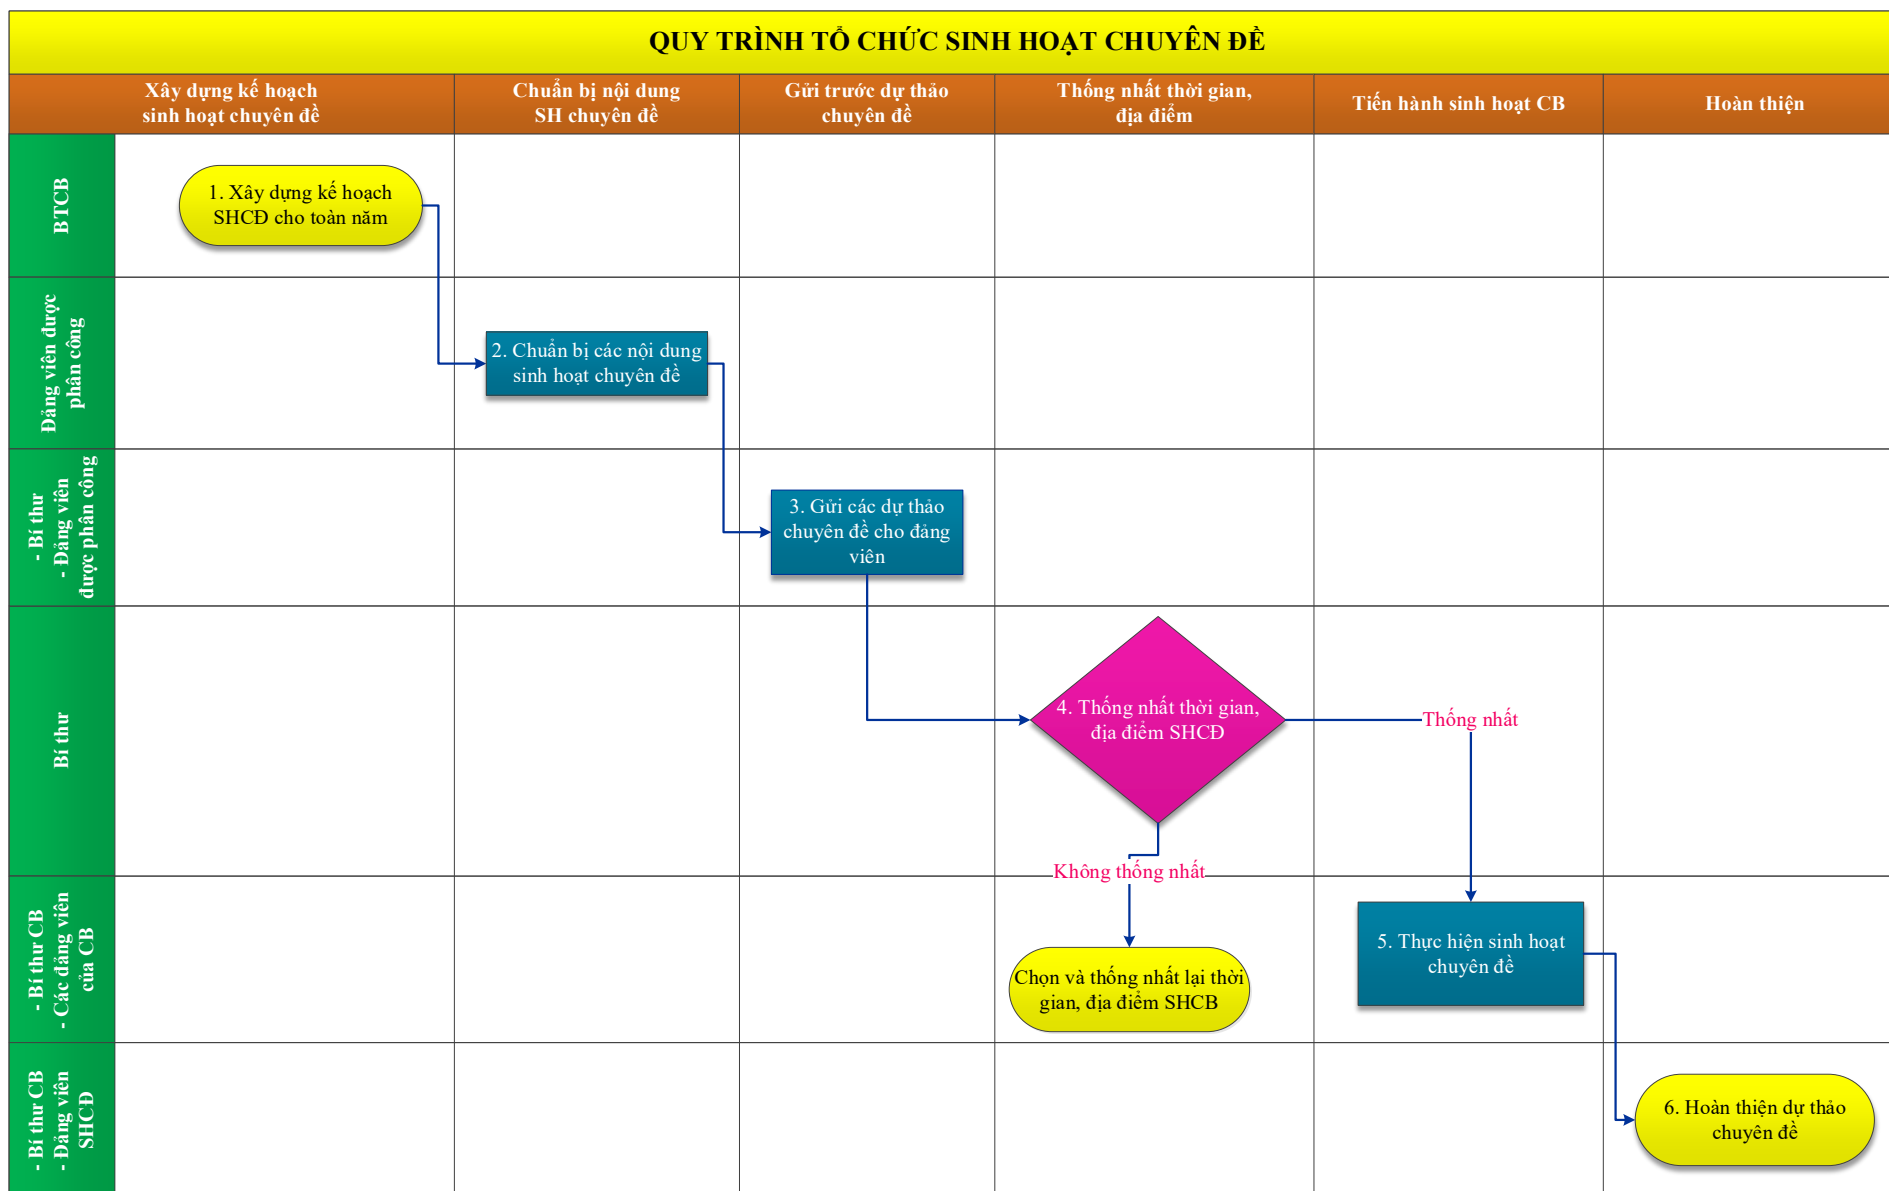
QUY TRÌNH TỔ CHỨC SINH HOẠT CHUYÊN ĐỀ

| | Xây dựng kế hoạch sinh hoạt chuyên đề | Chuẩn bị nội dung SH chuyên đề | Gửi trước dự thảo chuyên đề | Thống nhất thời gian, địa điểm | Tiến hành sinh hoạt CB | Hoàn thiện |
|---|---|---|---|---|---|---|
| BTCB | 1. Xây dựng kế hoạch SHCĐ cho toàn năm | | | | | |
| Đảng viên được phân công | | 2. Chuẩn bị các nội dung sinh hoạt chuyên đề | | | | |
| - Bí thư - Đảng viên được phân công | | | 3. Gửi các dự thảo chuyên đề cho đảng viên | | | |
| Bí thư | | | | 4. Thống nhất thời gian, địa điểm SHCĐ | Thống nhất | |
| - Bí thư CB - Các đảng viên của CB | | | | Không thống nhất / Chọn và thống nhất lại thời gian, địa điểm SHCB | 5. Thực hiện sinh hoạt chuyên đề | |
| - Bí thư CB - Đảng viên SHCĐ | | | | | | 6. Hoàn thiện dự thảo chuyên đề |